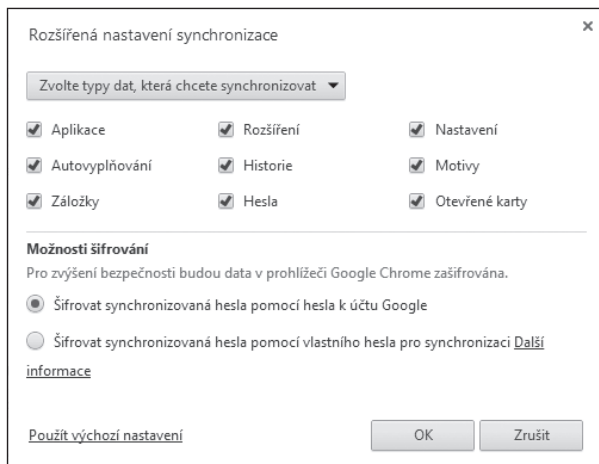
Rozšířená nastavení synchronizace

×

Zvolte typy dat, která chcete synchronizovat ▼

| | | |
|---|---|---|
| Aplikace | Rozšíření | Nastavení |
| Autovyplňování | Historie | Motivy |
| Záložky | Hesla | Otevřené karty |

Možnosti šifrování

Pro zvýšení bezpečnosti budou data v prohlížeči Google Chrome zašifrována.

Šifrovat synchronizovaná hesla pomocí hesla k účtu Google

Šifrovat synchronizovaná hesla pomocí vlastního hesla pro synchronizaci Další informace

Použít výchozí nastavení

OK

Zrušit